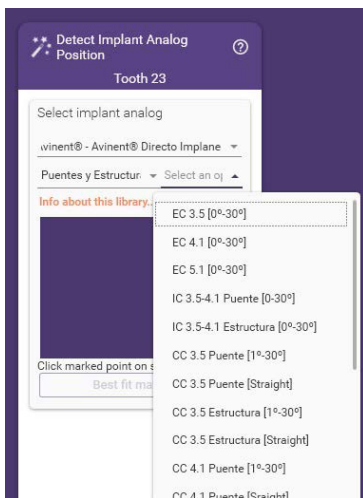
Detect Implant Analog Position

Tooth 23

Select implant analog

ıvinent® - Avinent® Directo Implane

Puentes y Estructur

Select an o|

Info about this library...

Click marked point on s

Best fit ma

EC 3.5 [0º-30º]

EC 4.1 [0º-30º]

EC 5.1 [0º-30º]

IC 3.5-4.1 Puente [0-30º]

IC 3.5-4.1 Estructura [0º-30º]

CC 3.5 Puente [1º-30º]

CC 3.5 Puente [Straight]

CC 3.5 Estructura [1º-30º]

CC 3.5 Estructura [Straight]

CC 4.1 Puente [1º-30º]

CC 4.1 Puente [Sraight]